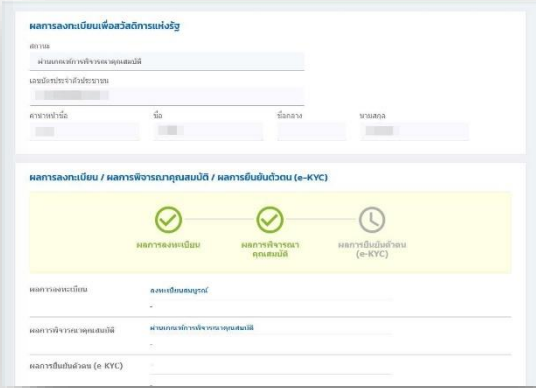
ผลการลงทะเบียนเพื่อสวัสดิการแห่งรัฐ

สถานะ
ผ่านเกณฑ์การพิจารณาคุณสมบัติ

เลขบัตรประจำตัวประชาชน
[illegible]

คำนำหน้าชื่อ
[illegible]

ชื่อ
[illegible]

ชื่อกลาง

นามสกุล
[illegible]

ผลการลงทะเบียน / ผลการพิจารณาคุณสมบัติ / ผลการยืนยันตัวตน (e-KYC)

ผลการลงทะเบียน

ผลการพิจารณา คุณสมบัติ

ผลการยืนยันตัวตน (e-KYC)

ผลการลงทะเบียน
ลงทะเบียนสมบูรณ์
-

ผลการพิจารณาคุณสมบัติ
ผ่านเกณฑ์การพิจารณาคุณสมบัติ
-

ผลการยืนยันตัวตน (e-KYC)
-